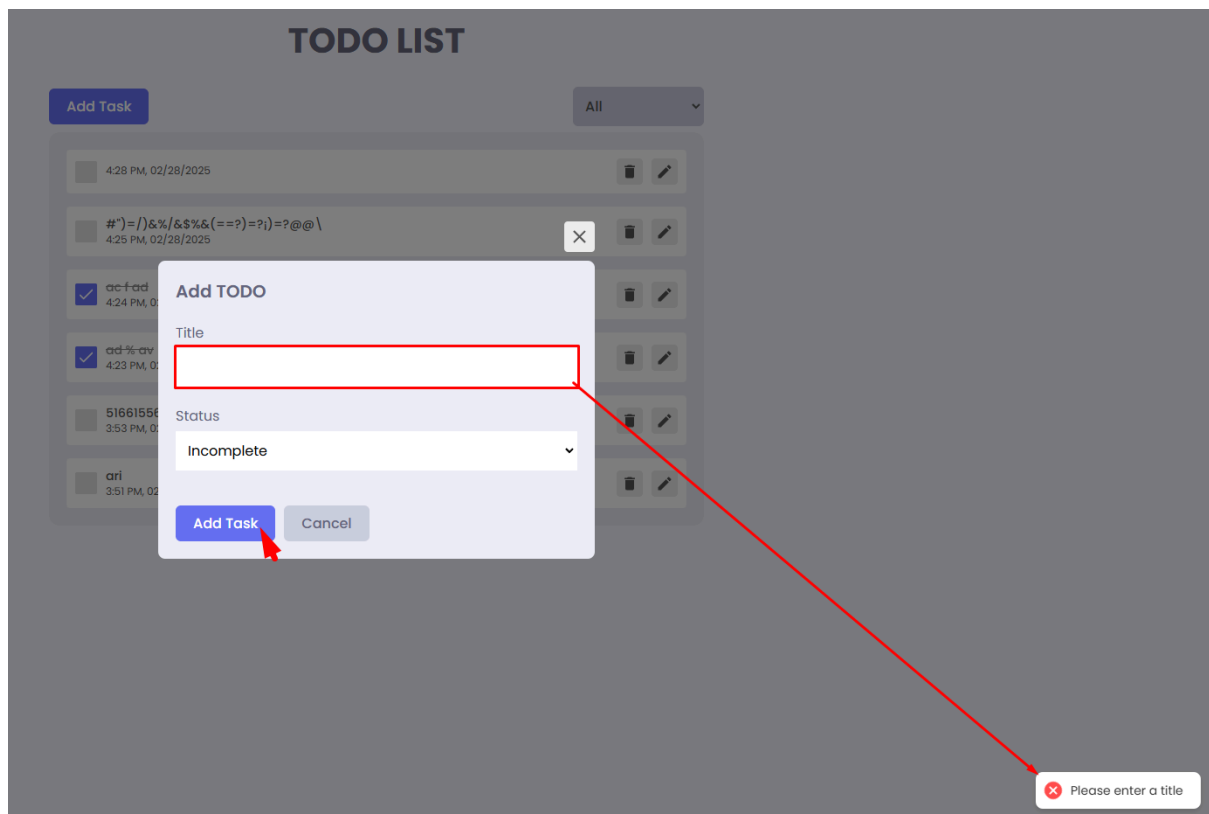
TODO LIST

Add Task

All

4:28 PM, 02/28/2025

#")=/)&%/&$%&(==?)=?¡)=?@@\
4:25 PM, 02/28/2025

ac f ad
4:24 PM, 0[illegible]

ad % av
4:23 PM, 0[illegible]

51661556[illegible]
3:53 PM, 0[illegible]

ari
3:51 PM, 02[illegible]

Add TODO

Title

Status

Incomplete

Add Task

Cancel

Please enter a title